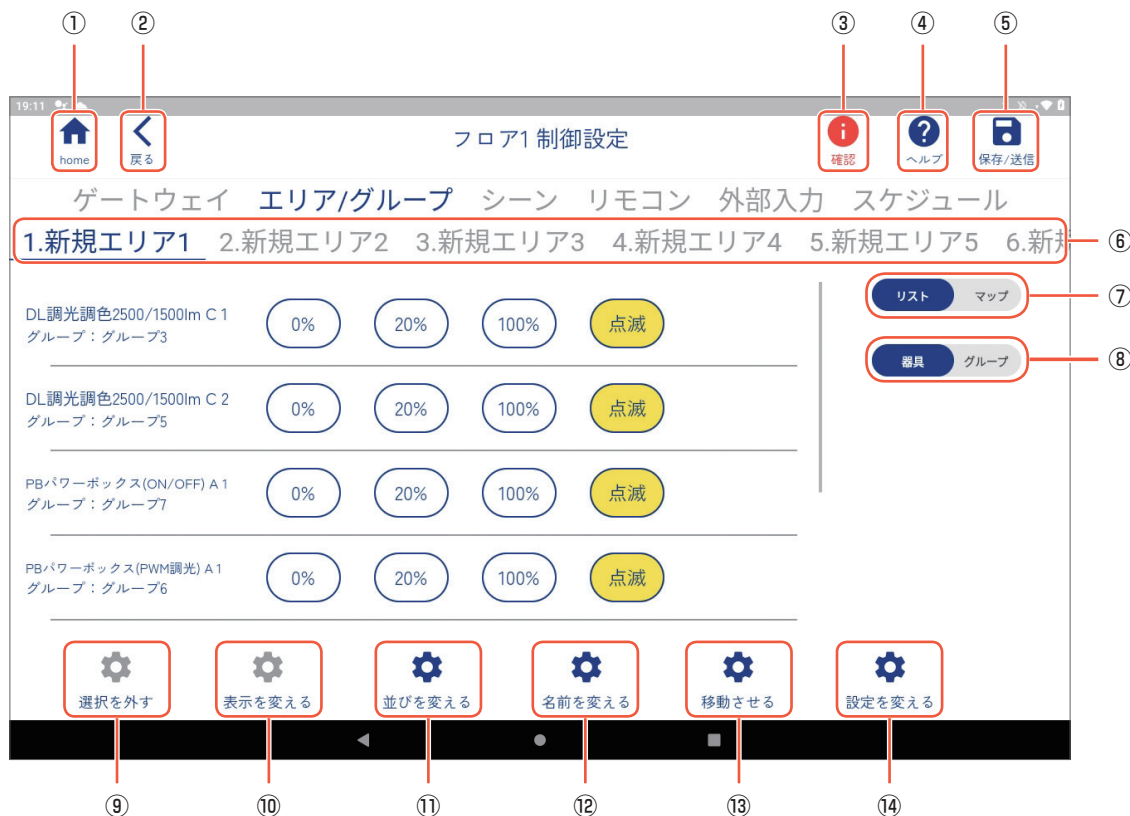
① ② ③ ④ ⑤

19:11

home

戻る

フロア1 制御設定

確認

ヘルプ

保存/送信

ゲートウェイ エリア/グループ シーン リモコン 外部入力 スケジュール

1.新規エリア1 2.新規エリア2 3.新規エリア3 4.新規エリア4 5.新規エリア5 6.新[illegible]

⑥

リスト マップ ⑦

器具 グループ ⑧

DL調光調色2500/1500lm C 1
グループ：グループ3
0% 20% 100% 点滅

DL調光調色2500/1500lm C 2
グループ：グループ5
0% 20% 100% 点滅

PBパワーボックス(ON/OFF) A 1
グループ：グループ7
0% 20% 100% 点滅

PBパワーボックス(PWM調光) A 1
グループ：グループ6
0% 20% 100% 点滅

選択を外す
表示を変える
並びを変える
名前を変える
移動させる
設定を変える

⑨ ⑩ ⑪ ⑫ ⑬ ⑭